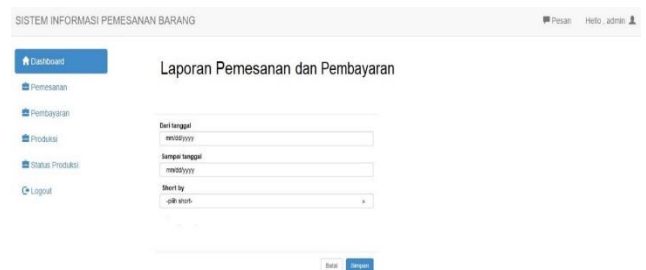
SISTEM INFORMASI PEMESANAN BARANG

Pesan Hello , admin

Dashboard

Pemesanan

Pembayaran

Produksi

Status Produksi

Logout

Laporan Pemesanan dan Pembayaran

Dari tanggal

mm/dd/yyyy

Sampai tanggal

mm/dd/yyyy

Short by

-pilih short-

Batal Simpan